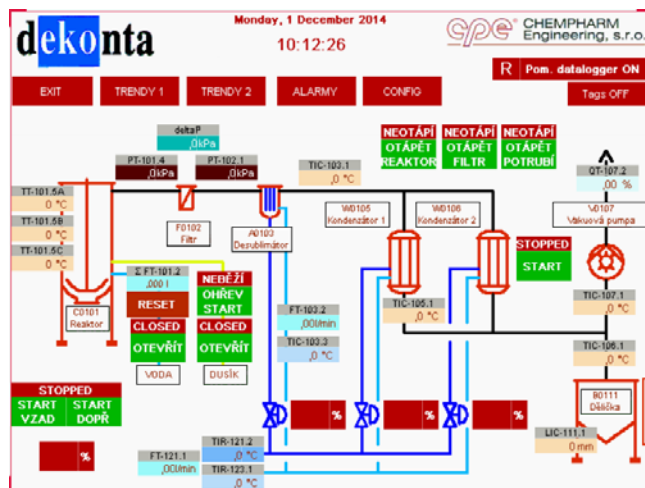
dekonta

Monday, 1 December 2014

10:12:26

cpe CHEMPHARM Engineering, s.r.o.

R Pom. datalogger ON

Tags OFF

EXIT

TRENDY 1

TRENDY 2

ALARMY

CONFIG

deltaP
,0kPa

PT-101.4
,0kPa

PT-102.1
,0kPa

TIC-103.1
,0 °C

NEOTÁPÍ
OTÁPĚT REAKTOR

NEOTÁPÍ
OTÁPĚT FILTR

NEOTÁPÍ
OTÁPĚT POTRUBÍ

QT-107.2
,00 %

TT-101.5A
,0 °C

TT-101.5B
,0 °C

TT-101.5C
,0 °C

F0102
Filtr

A0103
Desublimátor

W0105
Kondenzátor 1

W0106
Kondenzátor 2

V0107
Vakuová pumpa

STOPPED
START

Σ FT-101.2
,000 l

RESET

NEBĚŽÍ
OHŘEV START

C0101
Reaktor

CLOSED
OTEVŘÍT

CLOSED
OTEVŘÍT

VODA

DUSÍK

FT-103.2
,00l/min

TIC-103.3
,0 °C

TIC-105.1
,0 °C

TIC-107.1
,0 °C

TIC-106.1
,0 °C

STOPPED
START VZAD
START DOPŘ

%

%

%

%

%

B0111
Děštička

LIC-111.1
0 mm

FT-121.1
,00l/min

TIR-121.2
,0 °C

TIR-123.1
,0 °C